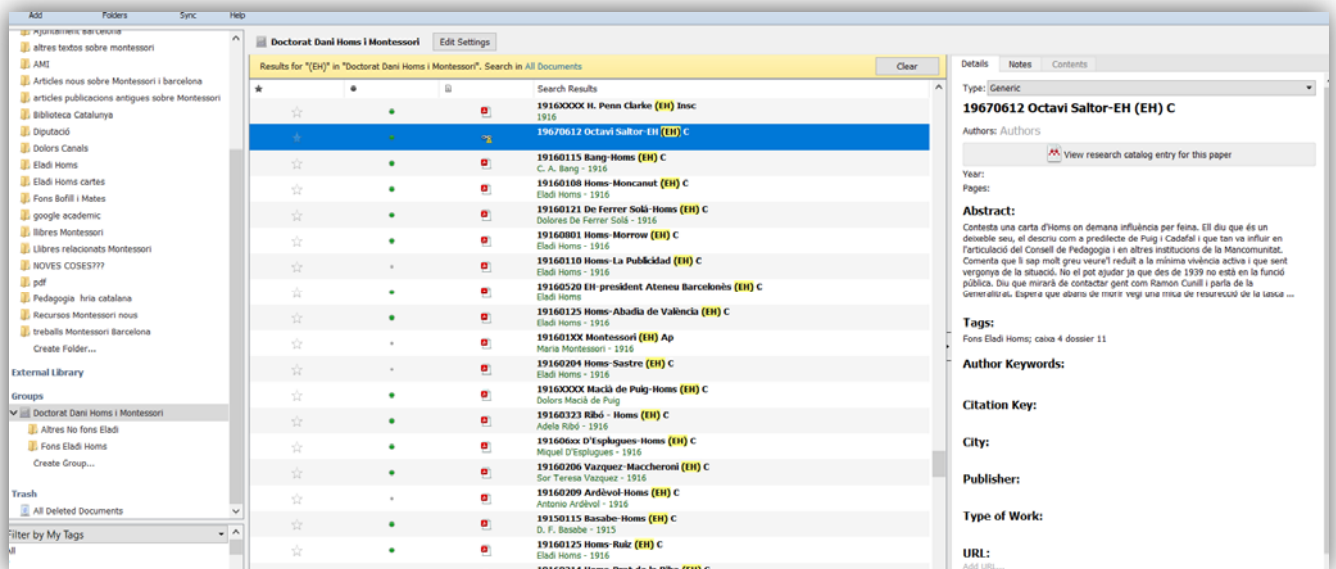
Add Folders Sync Help

Ajuntament Barcelona
altres textos sobre montessori
AMI
Articles nous sobre Montessori i barcelona
articles publicacions antigues sobre Montessori
Biblioteca Catalunya
Diputació
Dolors Canals
Eladi Homs
Eladi Homs cartes
Fons Bofill i Mates
google academic
llibres Montessori
Llibres relacionats Montessori
NOVES COSES???
pdf
Pedagogia hria catalana
Recursos Montessori nous
treballs Montessori Barcelona
Create Folder...

External Library

Groups
Doctorat Dani Homs i Montessori
Altres No fons Eladi
Fons Eladi Homs
Create Group...

Trash
All Deleted Documents

Filter by My Tags
All

Doctorat Dani Homs i Montessori Edit Settings

Results for "(EH)" in "Doctorat Dani Homs i Montessori". Search in All Documents Clear

Search Results

1916XXXX H. Penn Clarke (EH) Insc
1916

19670612 Octavi Saltor-EH (EH) C

19160115 Bang-Homs (EH) C
C. A. Bang - 1916

19160108 Homs-Moncanut (EH) C
Eladi Homs - 1916

19160121 De Ferrer Solà-Homs (EH) C
Dolores De Ferrer Solà - 1916

19160801 Homs-Morrow (EH) C
Eladi Homs - 1916

19160110 Homs-La Publicidad (EH) C
Eladi Homs - 1916

19160520 EH-president Ateneu Barcelonès (EH) C
Eladi Homs

19160125 Homs-Abadia de València (EH) C
Eladi Homs - 1916

191601XX Montessori (EH) Ap
Maria Montessori - 1916

19160204 Homs-Sastre (EH) C
Eladi Homs - 1916

1916XXXX Macià de Puig-Homs (EH) C
Dolors Macià de Puig

19160323 Ribó - Homs (EH) C
Adela Ribó - 1916

191606xx D'Esplugues-Homs (EH) C
Miquel D'Esplugues - 1916

19160206 Vazquez-Maccheroni (EH) C
Sor Teresa Vazquez - 1916

19160209 Ardèvol-Homs (EH) C
Antonio Ardèvol - 1916

19150115 Basabe-Homs (EH) C
D. F. Basabe - 1915

19160125 Homs-Ruiz (EH) C
Eladi Homs - 1916

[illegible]

Details Notes Contents

Type: Generic

19670612 Octavi Saltor-EH (EH) C

Authors: Authors

View research catalog entry for this paper

Year:
Pages:

Abstract:
Contesta una carta d'Homs on demana influència per feina. Ell diu que és un deixeble seu, el descriu com a predilecte de Puig i Cadafal i que tan va influir en l'articulació del Consell de Pedagogia i en altres institucions de la Mancomunitat. Comenta que li sap molt greu veure'l reduit a la mínima vivència activa i que sent vergonya de la situació. No el pot ajudar ja que des de 1939 no està en la funció pública. Diu que mirarà de contactar gent com Ramon Cunill i parla de la Generalitat. Espera que abans de morir vegi una mica de resurrecció de la tasca ...

Tags:
Fons Eladi Homs; caixa 4 dossier 11

Author Keywords:

Citation Key:

City:

Publisher:

Type of Work:

URL:
Add URL...